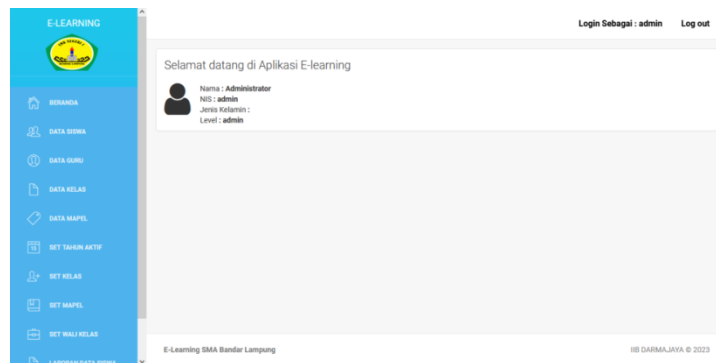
E-LEARNING

BERANDA
DATA SISWA
DATA GURU
DATA KELAS
DATA MAPEL
SET TAHUN AKTIF
SET KELAS
SET MAPEL
SET WALI KELAS
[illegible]

Login Sebagai : admin Log out

Selamat datang di Aplikasi E-learning

Nama : Administrator
NIS : admin
Jenis Kelamin :
Level : admin

E-Learning SMA Bandar Lampung

IIB DARMAJAYA © 2023